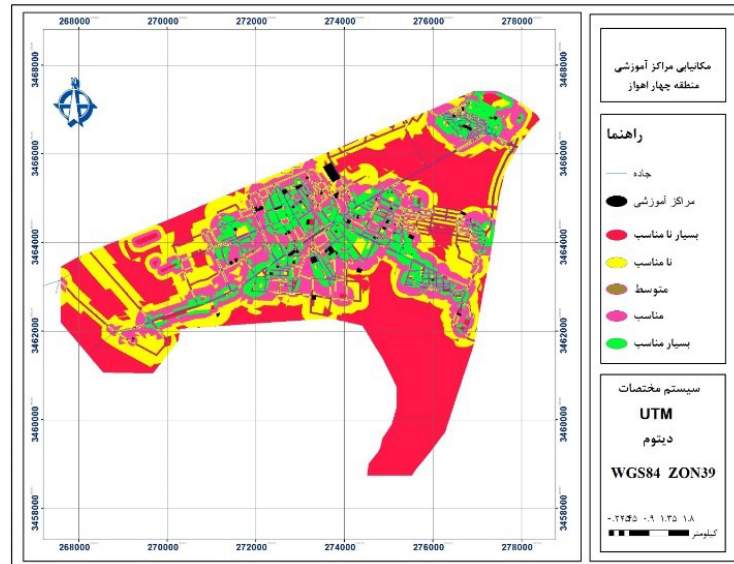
268000 270000 272000 274000 276000 278000

3468000
3466000
3464000
3462000
3460000
3458000

مکانیابی مراکز آموزشی
منطقه چهار اهواز

راهنما

جاده

مراکز آموزشی

بسیار نا مناسب

نا مناسب

متوسط

مناسب

بسیار مناسب

سیستم مختصات

UTM

دیتوم

WGS84 ZON39

۱.۸ ۱.۳۵ ۰.۹ ۰.۲۲۴۵ ۰
کیلومتر

268000 270000 272000 274000 276000 278000

3468000
3466000
3464000
3462000
3460000
3458000